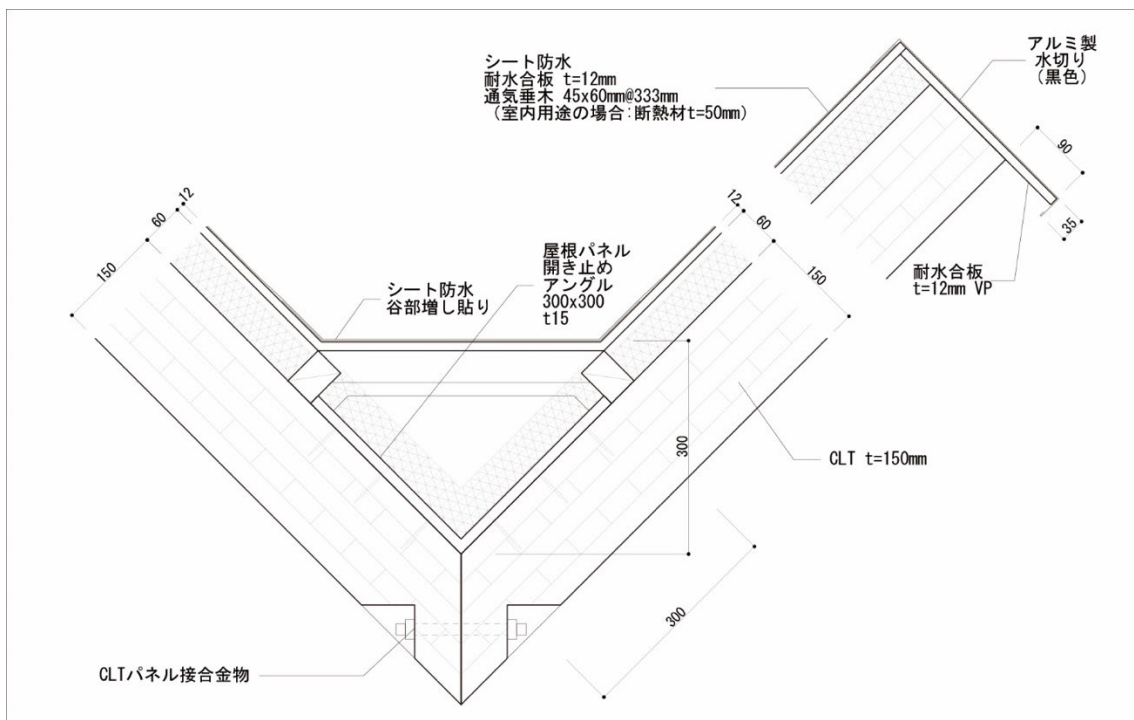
シート防水
耐水合板 t=12mm
通気垂木 45x60mm@333mm
（室内用途の場合:断熱材t=50mm）

アルミ製
水切り
（黒色）

90

35

耐水合板
t=12mm VP

12
60
150

12
60
150

シート防水
谷部増し貼り

屋根パネル
開き止め
アングル
300x300
t15

300

CLT t=150mm

300

CLTパネル接合金物